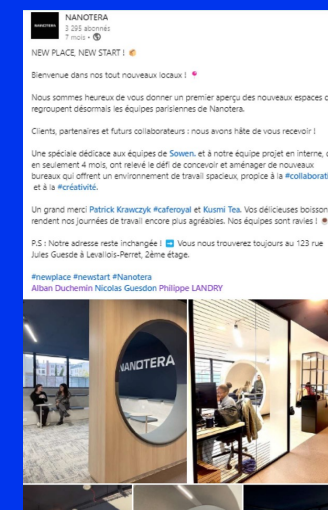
NANOTERA
3 295 abonnés
7 mois • 

NEW PLACE, NEW START ! 

Bienvenue dans nos tout nouveaux locaux ! 

Nous sommes heureux de vous donner un premier aperçu des nouveaux espaces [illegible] regroupent désormais les équipes parisiennes de Nanotera.

Clients, partenaires et futurs collaborateurs : nous avons hâte de vous recevoir !

Une spéciale dédicace aux équipes de Sowen. et à notre équipe projet en interne, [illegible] en seulement 4 mois, ont relevé le défi de concevoir et aménager de nouveaux bureaux qui offrent un environnement de travail spacieux, propice à la #collaborati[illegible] et à la #créativité.

Un grand merci Patrick Krawczyk #caferoyal et Kusmi Tea. Vos délicieuses boisson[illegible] rendent nos journées de travail encore plus agréables. Nos équipes sont ravies ! 

P.S : Notre adresse reste inchangée ! ➡️ Vous nous trouverez toujours au 123 rue Jules Guesde à Levallois-Perret, 2ème étage.

#newplace #newstart #Nanotera
Alban Duchemin Nicolas Guesdon Philippe LANDRY

NANOTERA